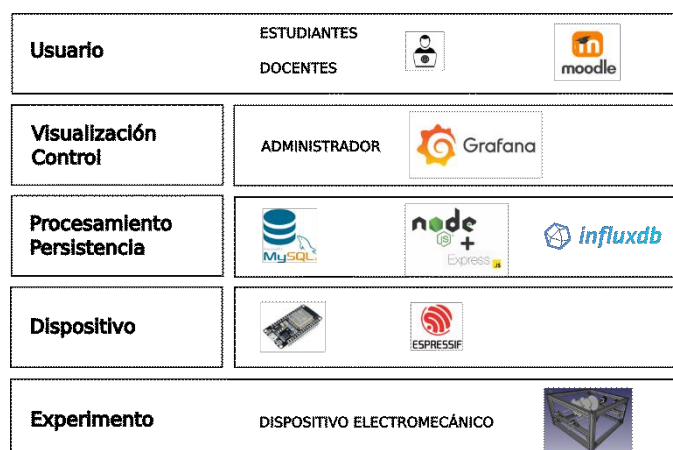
Usuario

ESTUDIANTES

DOCENTES

moodle

Visualización Control

ADMINISTRADOR

Grafana

Procesamiento Persistencia

MySQL

node js

+

Express js

influxdb

Dispositivo

ESPRESSIF

Experimento

DISPOSITIVO ELECTROMECÁNICO